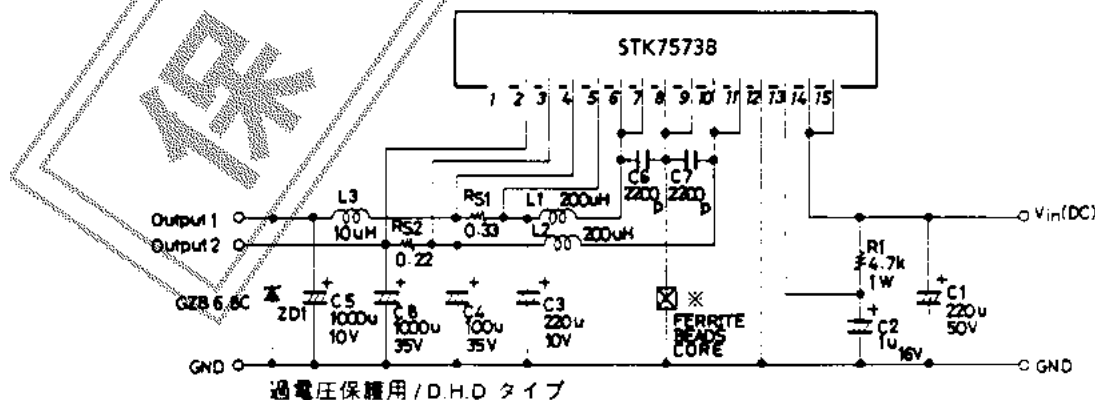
保

STK75738

1 2 3 4 5 6 7 8 9 10 11 12 13 14 15

Output 1
Output 2
L3
10uH
RS1
0.33
RS2
0.22
L1 200uH
L2 200uH
C6
2200p
C7
2200p
Vin(DC)
R1
4.7k
1W
C1
220u
50V
GZB 6.8C
ZD1
C5
1000u
10V
C8
1000u
35V
C4
100u
35V
C3
220u
10V
※
FERRITE
BEADS
CORE
C2
1u
16V
GND
GND

過電圧保護用 / D.H.D タイプ